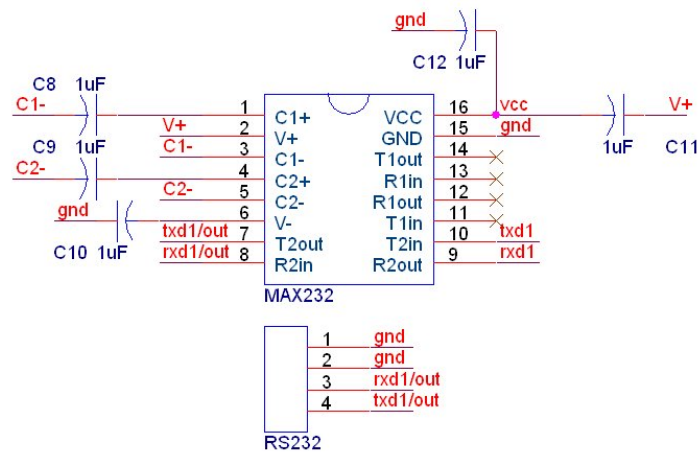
gnd
C12 1uF

C8 1uF
C1-
C9 1uF
C2-
gnd
C10 1uF

V+
C1-
C2-
txd1/out
rxd1/out

1 C1+
2 V+
3 C1-
4 C2+
5 C2-
6 V-
7 T2out
8 R2in

16 VCC
15 GND
14 T1out
13 R1in
12 R1out
11 T1in
10 T2in
9 R2out

vcc
gnd
txd1
rxd1

V+
1uF C11

MAX232

1 gnd
2 gnd
3 rxd1/out
4 txd1/out

RS232